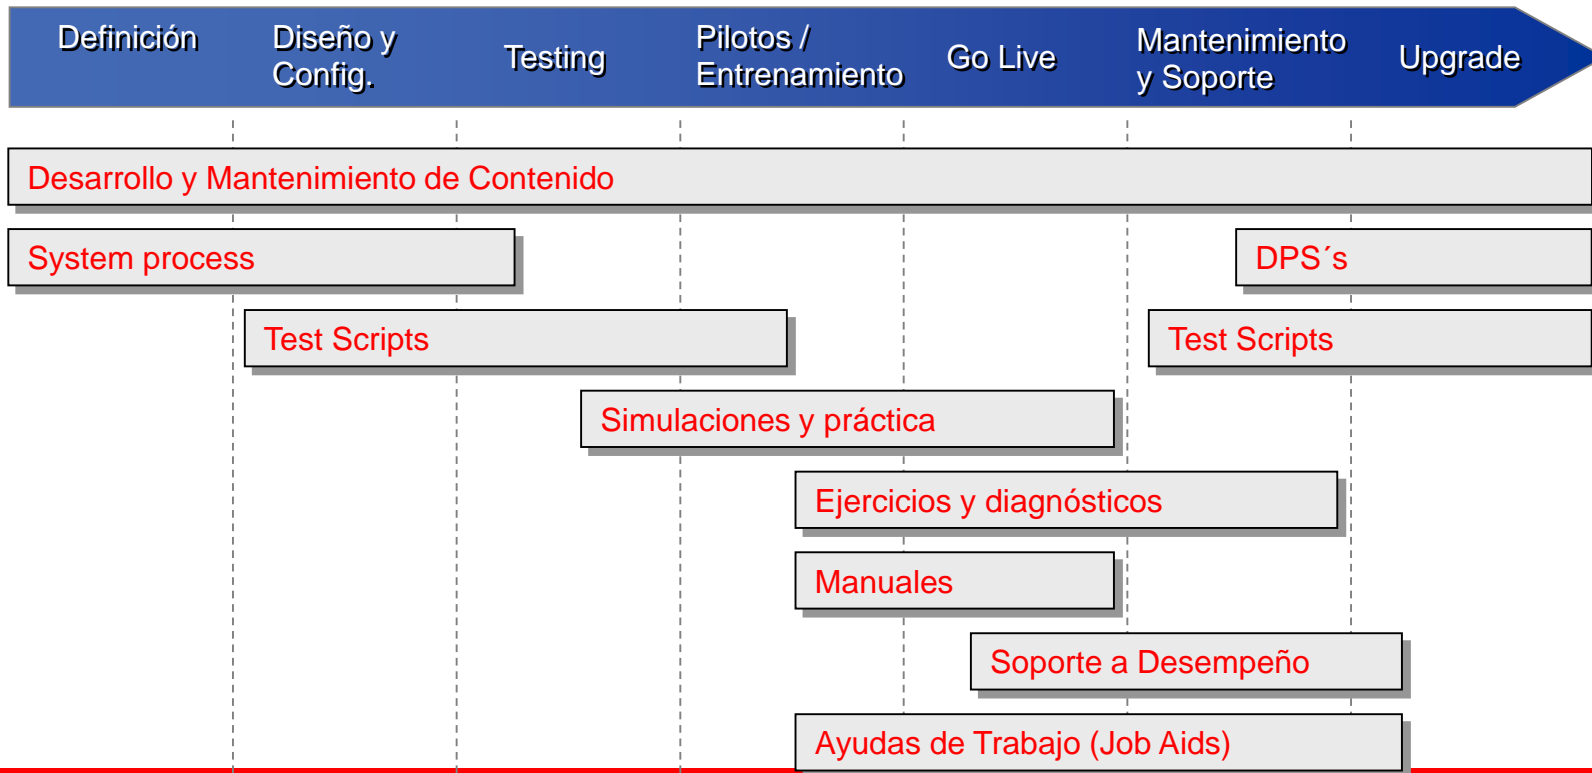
Definición
Diseño y Config.
Testing
Pilotos / Entrenamiento
Go Live
Mantenimiento y Soporte
Upgrade

Desarrollo y Mantenimiento de Contenido
System process
DPS´s
Test Scripts
Test Scripts
Simulaciones y práctica
Ejercicios y diagnósticos
Manuales
Soporte a Desempeño
Ayudas de Trabajo (Job Aids)